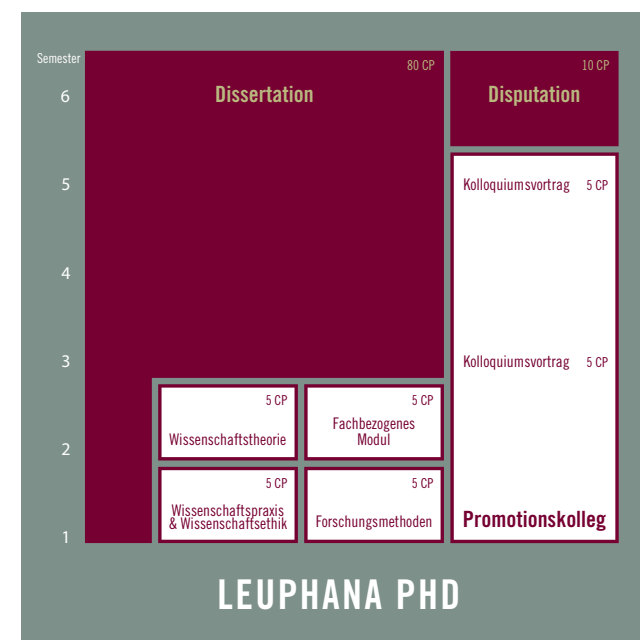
Semester

6

5

4

3

2

1

80 CP

Dissertation

10 CP

Disputation

Kolloquiumsvortrag 5 CP

Kolloquiumsvortrag 5 CP

5 CP

Wissenschaftstheorie

5 CP

Fachbezogenes Modul

5 CP

Wissenschaftspraxis & Wissenschaftsethik

5 CP

Forschungsmethoden

Promotionskolleg

LEUPHANA PHD